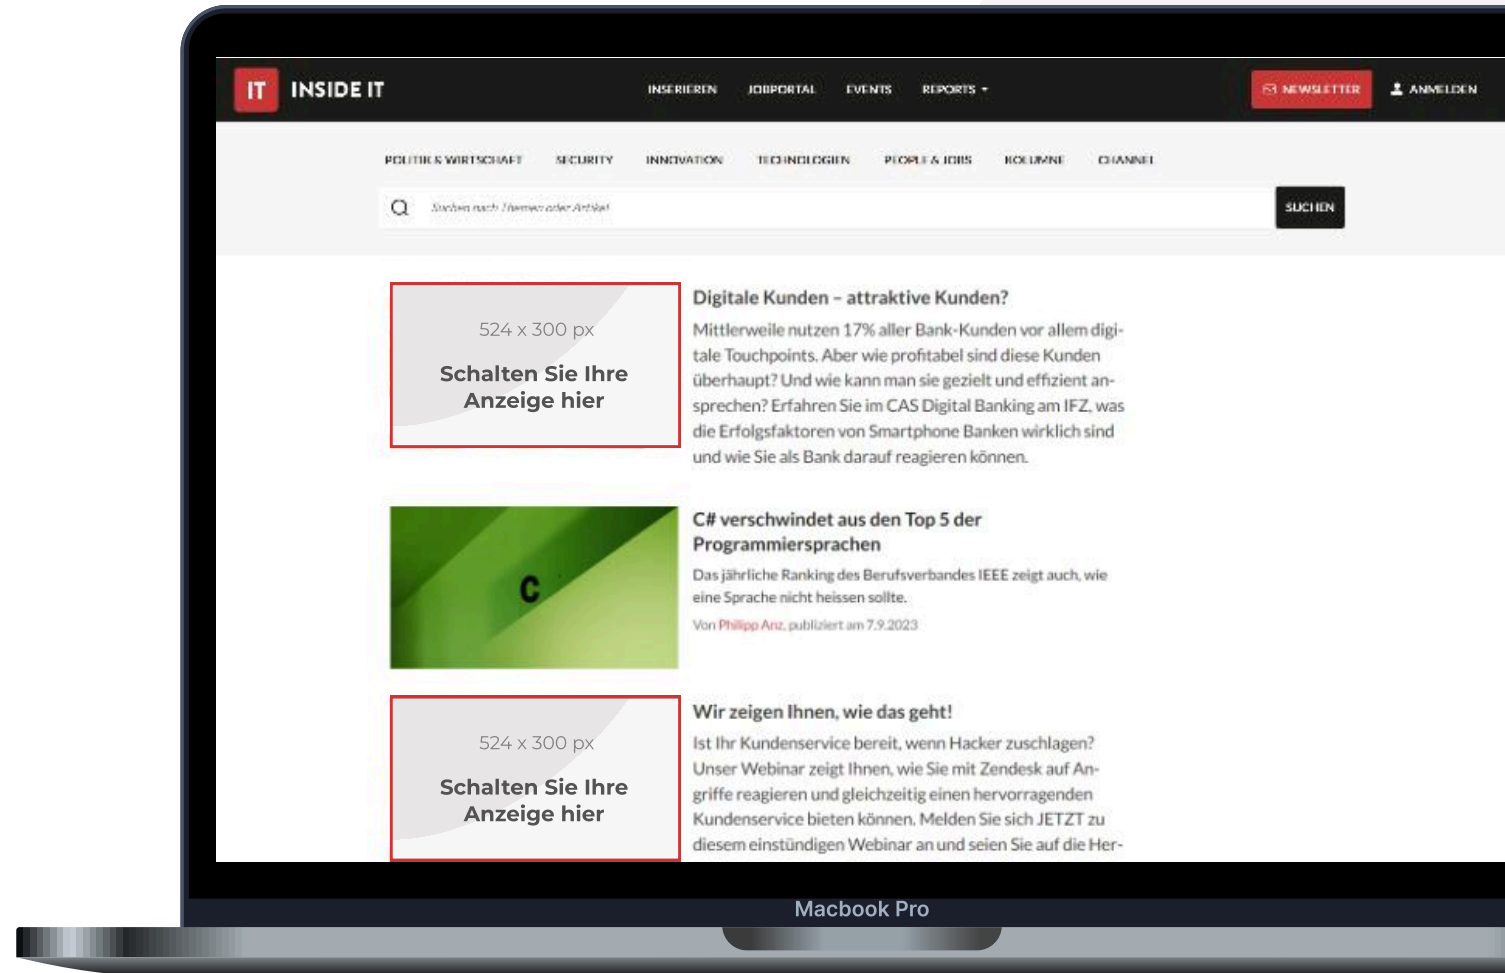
IT INSIDE IT

INSERIEREN JOBPORTAL EVENTS REPORTS

NEWSLETTER ANMELDEN

POLITIK & WIRTSCHAFT SECURITY INNOVATION TECHNOLOGIEN PEOPLE & JOBS KOLUMNE CHANNEL

Suchen nach Themen oder Artikel

SUCHEN

524 x 300 px

Schalten Sie Ihre Anzeige hier

Digitale Kunden – attraktive Kunden?

Mittlerweile nutzen 17% aller Bank-Kunden vor allem digitale Touchpoints. Aber wie profitabel sind diese Kunden überhaupt? Und wie kann man sie gezielt und effizient ansprechen? Erfahren Sie im CAS Digital Banking am IFZ, was die Erfolgsfaktoren von Smartphone Banken wirklich sind und wie Sie als Bank darauf reagieren können.

C

C# verschwindet aus den Top 5 der Programmiersprachen

Das jährliche Ranking des Berufsverbandes IEEE zeigt auch, wie eine Sprache nicht heissen sollte.

Von Philipp Anz, publiziert am 7.9.2023

524 x 300 px

Schalten Sie Ihre Anzeige hier

Wir zeigen Ihnen, wie das geht!

Ist Ihr Kundenservice bereit, wenn Hacker zuschlagen? Unser Webinar zeigt Ihnen, wie Sie mit Zendesk auf Angriffe reagieren und gleichzeitig einen hervorragenden Kundenservice bieten können. Melden Sie sich JETZT zu diesem einstündigen Webinar an und seien Sie auf die Her-

Macbook Pro